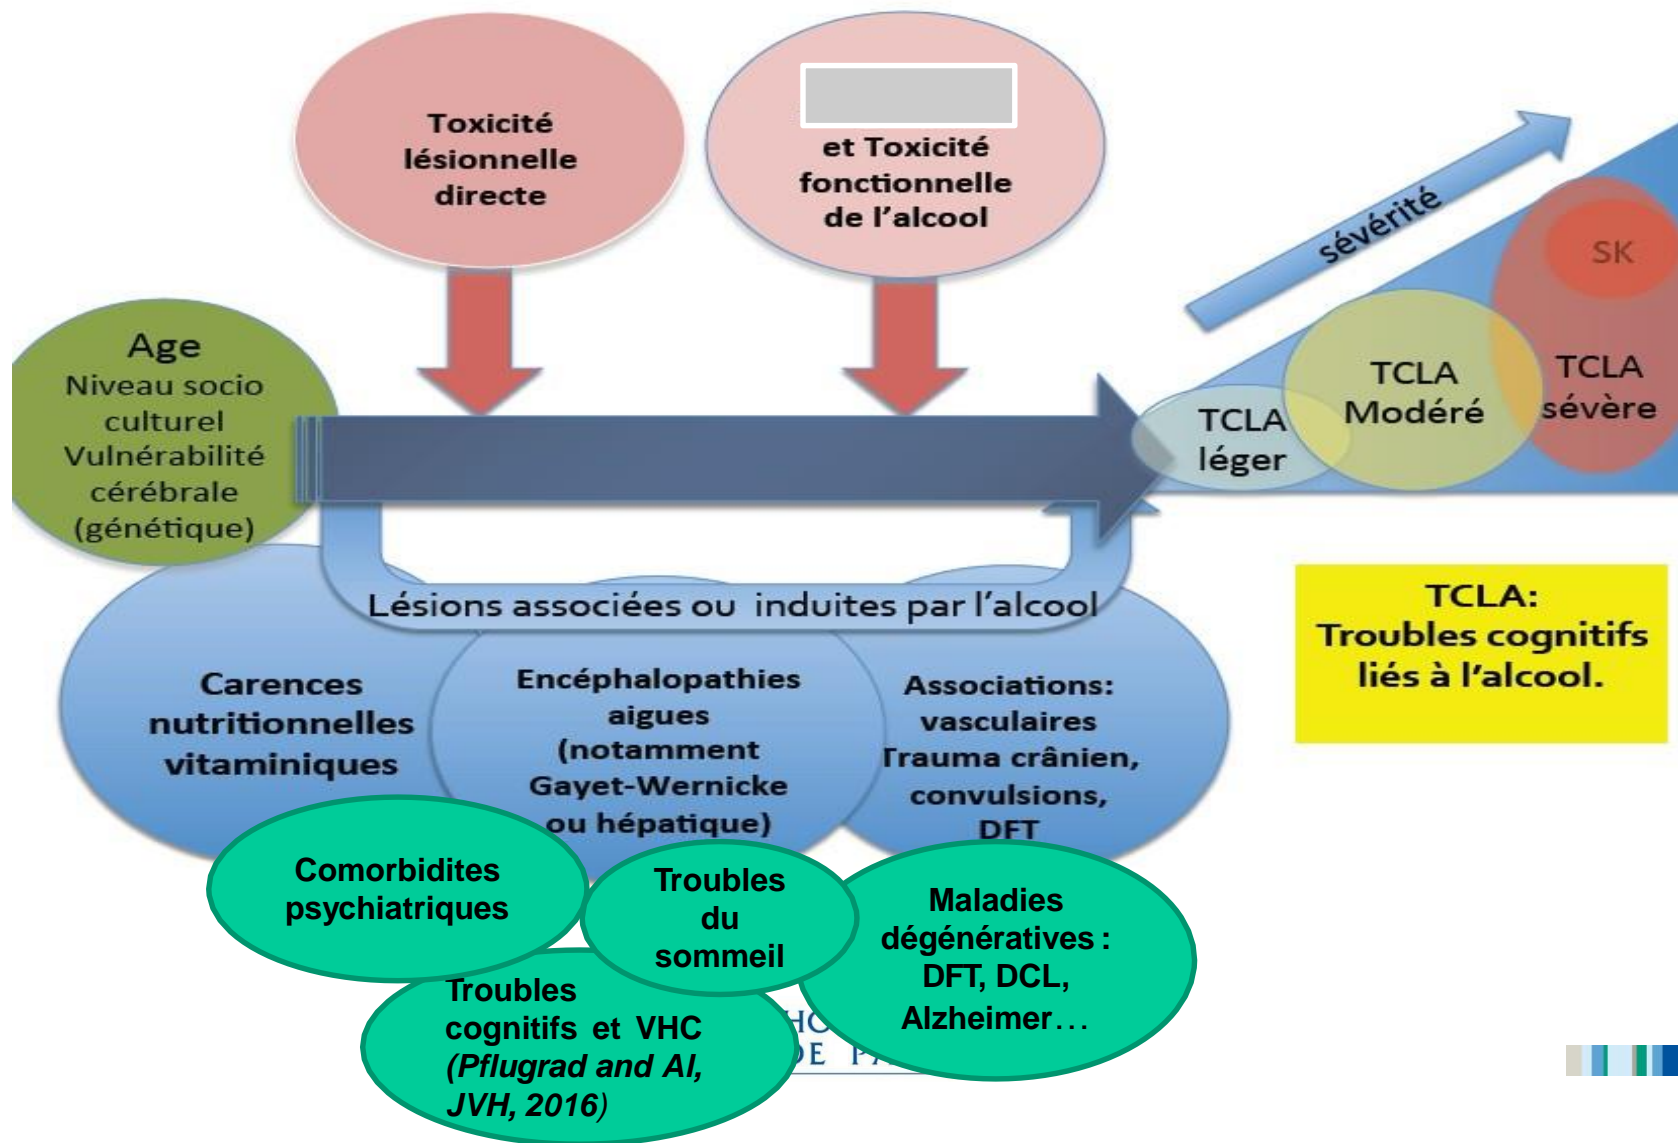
Toxicité lésionnelle directe

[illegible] et Toxicité fonctionnelle de l'alcool

sévérité

SK

TCLA léger

TCLA Modéré

TCLA sévère

Age
Niveau socio culturel
Vulnérabilité cérébrale
(génétique)

Lésions associées ou induites par l'alcool

Carences nutritionnelles vitaminiques

Encéphalopathies aigues (notamment Gayet-Wernicke ou hépatique)

Associations: vasculaires Trauma crânien, convulsions, DFT

TCLA:
Troubles cognitifs liés à l'alcool.

Comorbidites psychiatriques

Troubles du sommeil

Maladies dégénératives : DFT, DCL, Alzheimer…

Troubles cognitifs et VHC *(Pflugrad and Al, JVH, 2016)*

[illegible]